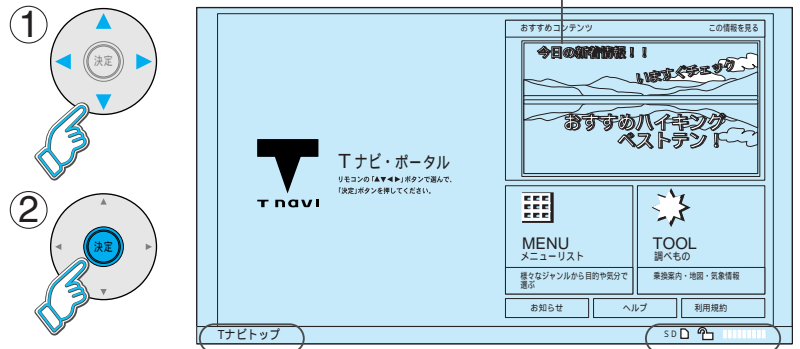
1
決定
2
決定

おすすめコンテンツ
この情報を見る
今日の新着情報！！
いますぐチェック
おすすめハイキング ベストテン！

T navi
Tナビ・ポータル
リモコンの「▲▼◀▶」ボタンで選んで、「決定」ボタンを押してください。

MENU
メニューリスト
様々なジャンルから目的や気分で選ぶ

TOOL
調べもの
乗換案内・地図・気象情報

お知らせ
ヘルプ
利用規約

Tナビトップ
SD